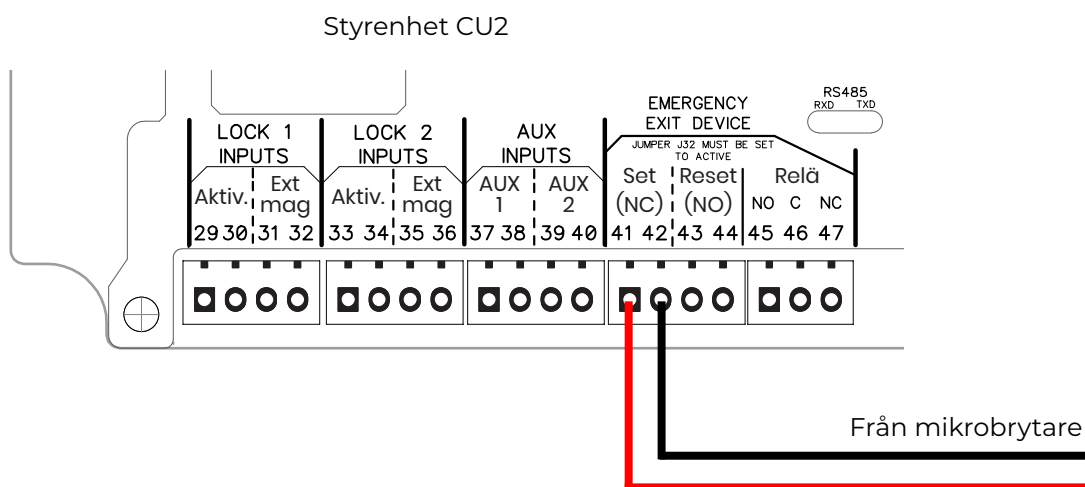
Styrenhet CU2

RS485
RXD TXD

LOCK 1 INPUTS
Aktiv. | Ext mag
29 30 | 31 32

LOCK 2 INPUTS
Aktiv. | Ext mag
33 34 | 35 36

AUX INPUTS
AUX 1 | AUX 2
37 38 | 39 40

EMERGENCY EXIT DEVICE
JUMPER J32 MUST BE SET TO ACTIVE
Set (NC) | Reset (NO)
41 42 | 43 44

Relä
NO C NC
45 46 47

Från mikrobrytare